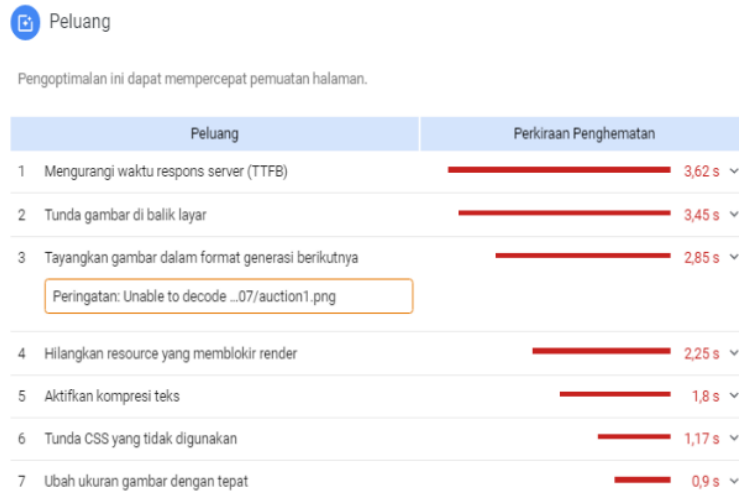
Peluang

Pengoptimalan ini dapat mempercepat pemuatan halaman.

| Peluang | Perkiraan Penghematan |
|---|---|
| 1 Mengurangi waktu respons server (TTFB) | 3,62 s |
| 2 Tunda gambar di balik layar | 3,45 s |
| 3 Tayangkan gambar dalam format generasi berikutnya | 2,85 s |
| Peringatan: Unable to decode …07/auction1.png | |
| 4 Hilangkan resource yang memblokir render | 2,25 s |
| 5 Aktifkan kompresi teks | 1,8 s |
| 6 Tunda CSS yang tidak digunakan | 1,17 s |
| 7 Ubah ukuran gambar dengan tepat | 0,9 s |